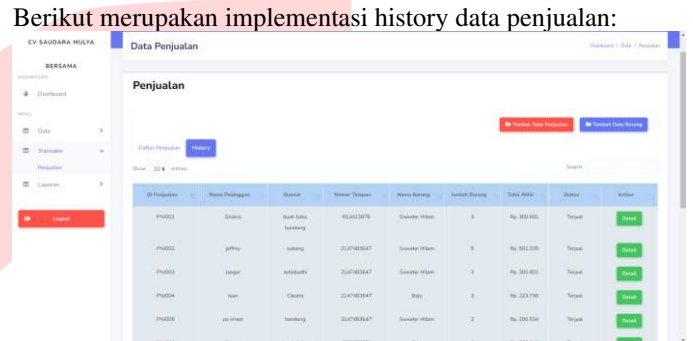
Berikut merupakan implementasi history data penjualan:

CV SAUDARA MULYA BERSAMA

DASHBOARD

Dashboard

MENU

Data

Transaksi

Penjualan

Laporan

Logout

Data Penjualan

Dashboard / Data / Penjualan

Penjualan

Tambah Data Penjualan

Tambah Data Barang

Daftar Penjualan

History

Show 10 entries

Search:

| ID Penjualan | Nama Pelanggan | Alamat | Nomor Telepon | Nama Barang | Jumlah Barang | Total Akhir | Status | Action |
|---|---|---|---|---|---|---|---|---|
| PN001 | Ghiara | buah batu bandung | 813423878 | Sweater Hitam | 3 | Rp. 300.801 | Terjual | Detail |
| PN002 | jeffrey | subang | 2147483647 | Sweater Hitam | 5 | Rp. 501.335 | Terjual | Detail |
| PN003 | joogar | antabudhi | 2147483647 | Sweater Hitam | 3 | Rp. 300.801 | Terjual | Detail |
| PN004 | Juan | Cikutra | 2147483647 | Baju | 3 | Rp. 223.748 | Terjual | Detail |
| PN005 | pa irman | bandung | 2147483647 | Sweater Hitam | 2 | Rp. 200.534 | Terjual | Detail |